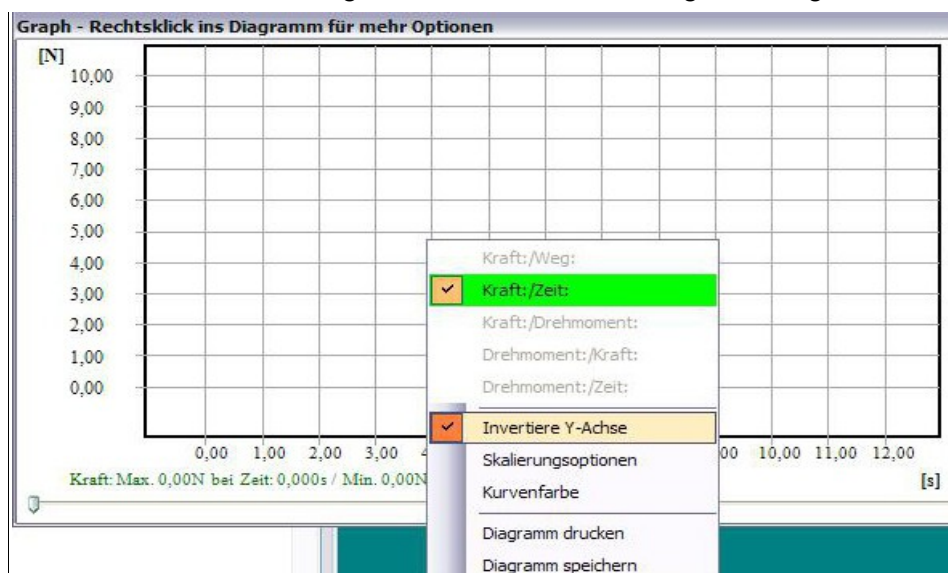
Graph - Rechtsklick ins Diagramm für mehr Optionen

[N]
10,00
9,00
8,00
7,00
6,00
5,00
4,00
3,00
2,00
1,00
0,00

0,00 1,00 2,00 3,00 4 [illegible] 00 10,00 11,00 12,00

[s]

Kraft: Max. 0,00N bei Zeit: 0,000s / Min. 0,00N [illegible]

Kraft:/Weg:
Kraft:/Zeit:
Kraft:/Drehmoment:
Drehmoment:/Kraft:
Drehmoment:/Zeit:
Invertiere Y-Achse
Skalierungsoptionen
Kurvenfarbe
Diagramm drucken
Diagramm speichern